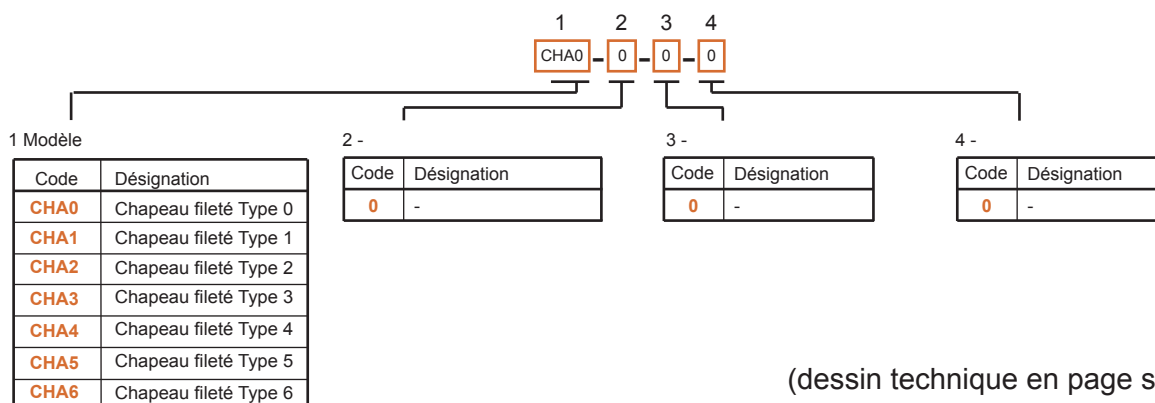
1 2 3 4

CHA0 - 0 - 0 - 0

1 Modèle

| Code | Désignation |
|---|---|
| CHA0 | Chapeau fileté Type 0 |
| CHA1 | Chapeau fileté Type 1 |
| CHA2 | Chapeau fileté Type 2 |
| CHA3 | Chapeau fileté Type 3 |
| CHA4 | Chapeau fileté Type 4 |
| CHA5 | Chapeau fileté Type 5 |
| CHA6 | Chapeau fileté Type 6 |

2 -

| Code | Désignation |
|---|---|
| 0 | - |

3 -

| Code | Désignation |
|---|---|
| 0 | - |

4 -

| Code | Désignation |
|---|---|
| 0 | - |

(dessin technique en page s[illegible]